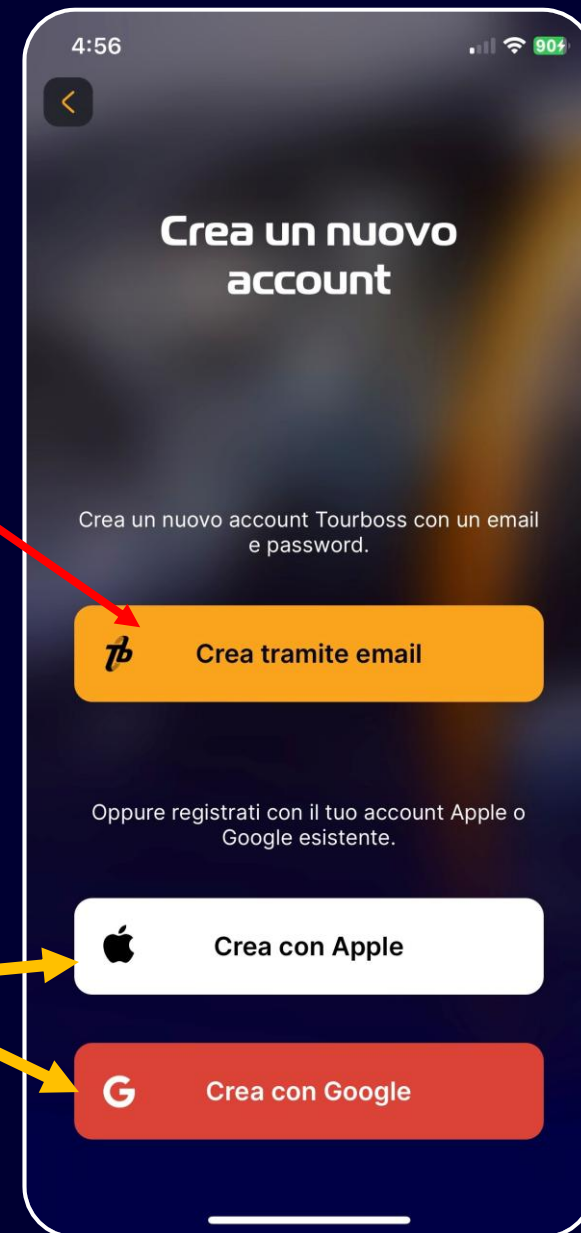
4:56

90

Crea un nuovo account

Crea un nuovo account Tourboss con un email e password.

Tb Crea tramite email

Oppure registrati con il tuo account Apple o Google esistente.

Crea con Apple

G Crea con Google